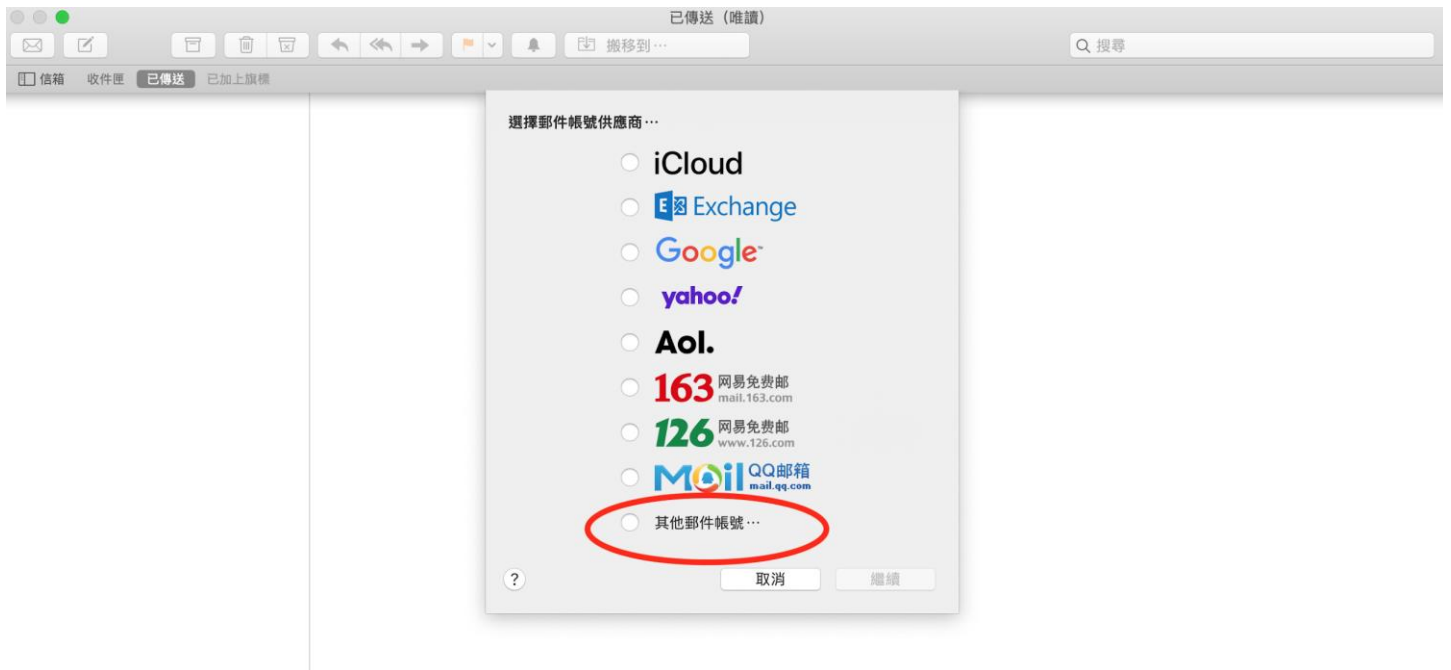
已傳送（唯讀）

搬移到⋯

搜尋

信箱 收件匣 已傳送 已加上旗標

選擇郵件帳號供應商⋯

iCloud

Exchange

Google

yahoo!

Aol.

163 网易免费邮 mail.163.com

126 网易免费邮 www.126.com

MOil QQ邮箱 mail.qq.com

其他郵件帳號⋯

?

取消

繼續